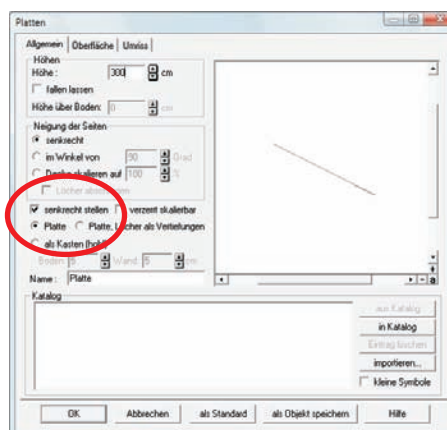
Platten

Allgemein | Oberfläche | Umriss

Höhen
Höhe : 300 cm
fallen lassen
Höhe über Boden: 0 cm

Neigung der Seiten
senkrecht
im Winkel von 90 Grad
Decke skalieren auf 100 %
Löcher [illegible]

senkrecht stellen
verzerrt skalierbar
Platte
Platte, Löcher als Vertiefungen
als Kasten (hohl)
Boden: 5 Wand: 5 cm

Name : Platte

Katalog

aus Katalog
in Katalog
Eintrag löschen
importieren...
kleine Symbole

OK
Abbrechen
als Standard
als Objekt speichern
Hilfe